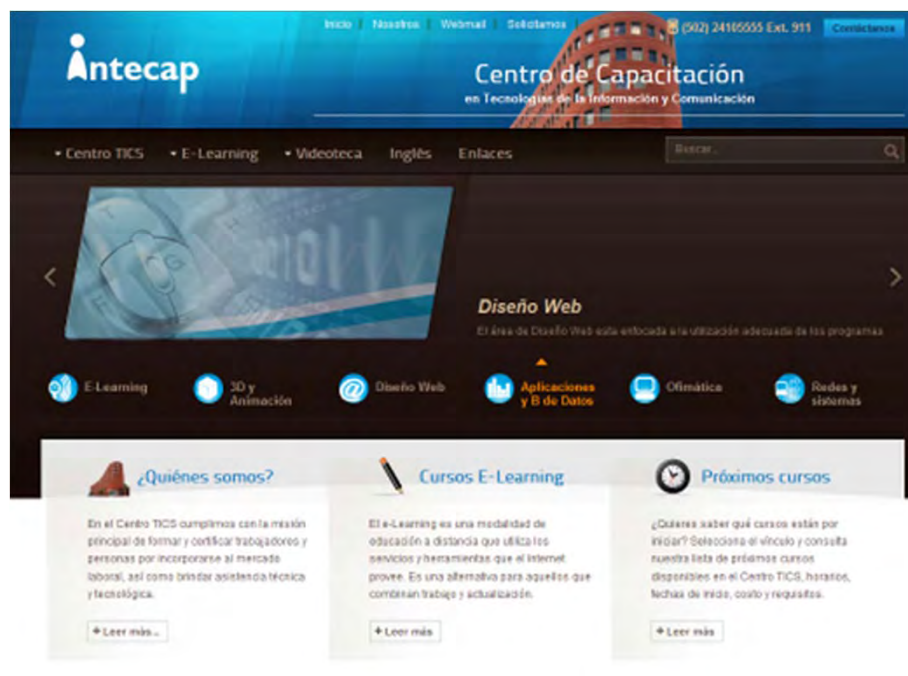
Inicio | Nosotros | Webmail | Solicitamos

(502) 24105555 Ext. 911

Contáctanos

intecap

Centro de Capacitación
en Tecnologías de la Información y Comunicación

• Centro TICS • E-Learning • Videoteca Inglés Enlaces

Buscar...

Diseño Web

El área de Diseño Web está enfocada a la utilización adecuada de los programas

E-Learning

3D y Animación

Diseño Web

Aplicaciones y B de Datos

Ofimática

Redes y sistemas

¿Quiénes somos?

En el Centro TICS cumplimos con la misión principal de formar y certificar trabajadores y personas por incorporarse al mercado laboral, así como brindar asistencia técnica y tecnológica.

+ Leer más...

Cursos E-Learning

El e-Learning es una modalidad de educación a distancia que utiliza los servicios y herramientas que el Internet provee. Es una alternativa para aquellos que combinan trabajo y actualización.

+ Leer más

Próximos cursos

¿Quieres saber qué cursos están por iniciar? Selecciona el vínculo y consulta nuestra lista de próximos cursos disponibles en el Centro TICS, horarios, fechas de inicio, costo y requisitos.

+ Leer más